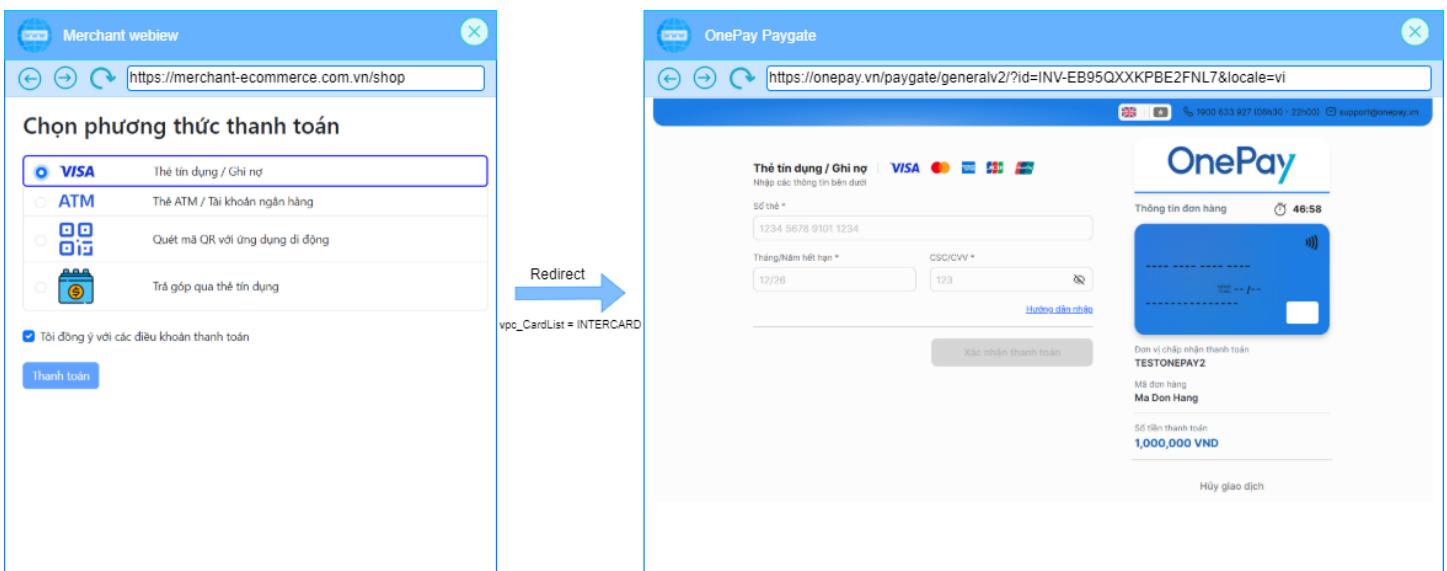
Merchant webiew

https://merchant-ecommerce.com.vn/shop

Chọn phương thức thanh toán

VISA Thẻ tín dụng / Ghi nợ

ATM Thẻ ATM / Tài khoản ngân hàng

Quét mã QR với ứng dụng di động

Trả góp qua thẻ tín dụng

Tôi đồng ý với các điều khoản thanh toán

Thanh toán

Redirect

vpc_CardList = INTERCARD

OnePay Paygate

https://onepay.vn/paygate/generalv2/?id=INV-EB95QXXKPBE2FNL7&locale=vi

1900 633 927 (08h30 - 22h00) support@onepay.vn

Thẻ tín dụng / Ghi nợ
Nhập các thông tin bên dưới

VISA

Số thẻ *
1234 5678 9101 1234

Tháng/Năm hết hạn *
12/26

CSC/CVV *
123

Hướng dẫn nhập

Xác nhận thanh toán

OnePay

Thông tin đơn hàng 46:58

---- ---- ---- ----
-- /--
----------------

Đơn vị chấp nhận thanh toán
TESTONEPAY2

Mã đơn hàng
Ma Don Hang

Số tiền thanh toán
1,000,000 VND

Hủy giao dịch